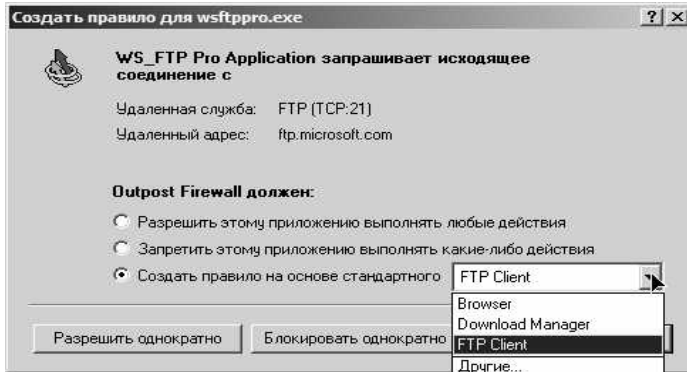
Создать правило для wsftppro.exe ? X

WS_FTP Pro Application запрашивает исходящее соединение с

Удаленная служба: FTP (TCP:21)
Удаленный адрес: ftp.microsoft.com

Outpost Firewall должен:

Разрешить этому приложению выполнять любые действия
Запретить этому приложению выполнять какие-либо действия
Создать правило на основе стандартного FTP Client

Browser
Download Manager
FTP Client
Другие...

Разрешить однократно Блокировать однократно